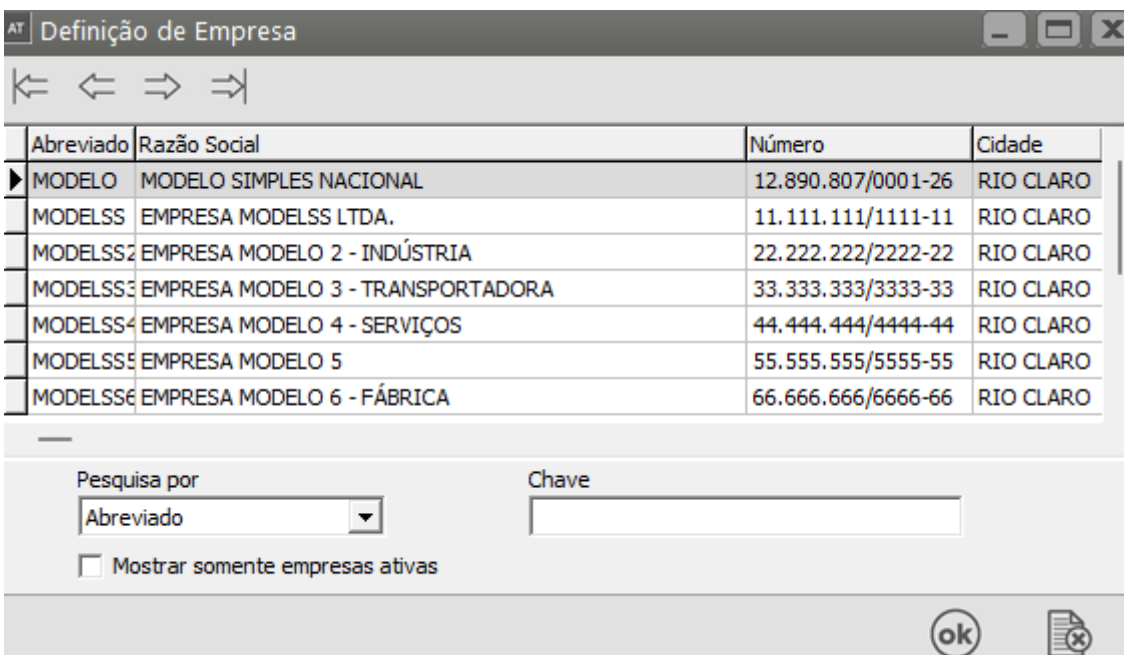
AT Definição de Empresa

| Abreviado | Razão Social | Número | Cidade |
|---|---|---|---|
| MODELO | MODELO SIMPLES NACIONAL | 12.890.807/0001-26 | RIO CLARO |
| MODELSS | EMPRESA MODELSS LTDA. | 11.111.111/1111-11 | RIO CLARO |
| MODELSS2 | EMPRESA MODELO 2 - INDÚSTRIA | 22.222.222/2222-22 | RIO CLARO |
| MODELSS3 | EMPRESA MODELO 3 - TRANSPORTADORA | 33.333.333/3333-33 | RIO CLARO |
| MODELSS4 | EMPRESA MODELO 4 - SERVIÇOS | 44.444.444/4444-44 | RIO CLARO |
| MODELSS5 | EMPRESA MODELO 5 | 55.555.555/5555-55 | RIO CLARO |
| MODELSS6 | EMPRESA MODELO 6 - FÁBRICA | 66.666.666/6666-66 | RIO CLARO |

Pesquisa por
Abreviado

Chave

Mostrar somente empresas ativas

ok